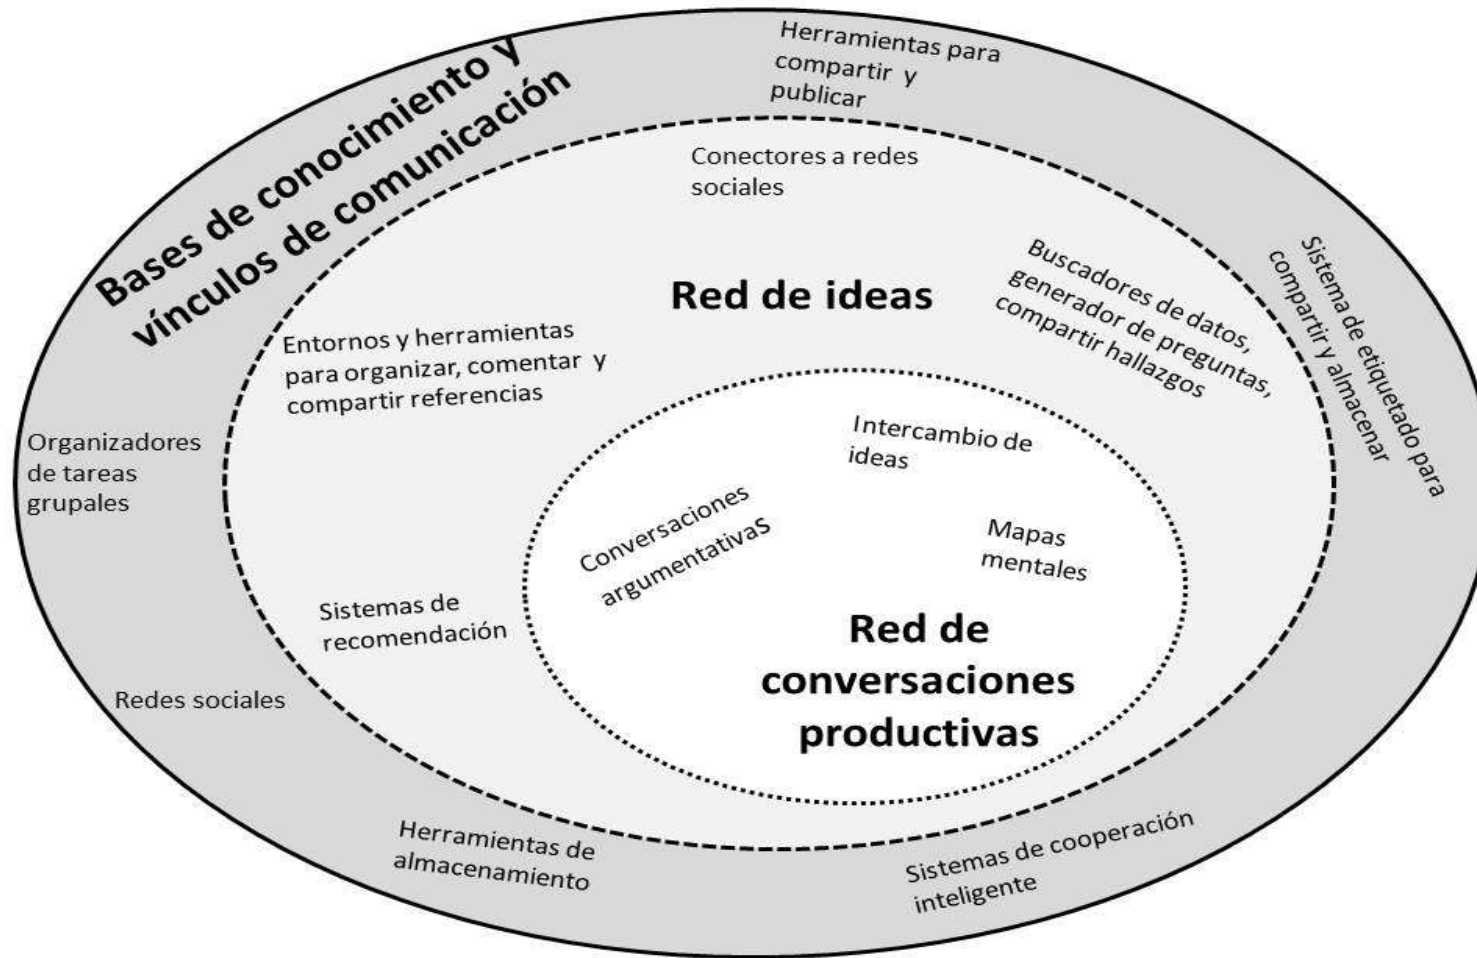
Bases de conocimiento y vínculos de comunicación

Herramientas para compartir y publicar

Conectores a redes sociales

Red de ideas

Buscadores de datos, generador de preguntas, compartir hallazgos

Sistema de etiquetado para compartir y almacenar

Entornos y herramientas para organizar, comentar y compartir referencias

Organizadores de tareas grupales

Intercambio de ideas

Conversaciones argumentativaS

Mapas mentales

Sistemas de recomendación

Red de conversaciones productivas

Redes sociales

Herramientas de almacenamiento

Sistemas de cooperación inteligente